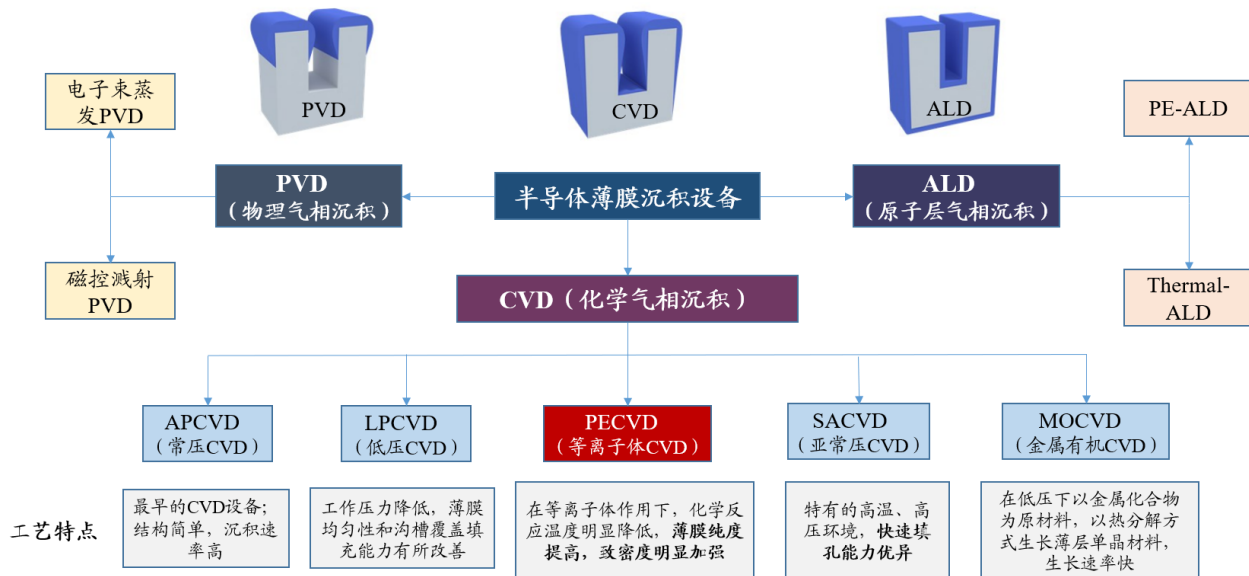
PVD

CVD

ALD

电子束蒸发PVD

PE-ALD

PVD
（物理气相沉积）

半导体薄膜沉积设备

ALD
（原子层气相沉积）

磁控溅射PVD

Thermal-ALD

CVD（化学气相沉积）

APCVD
（常压CVD）

LPCVD
（低压CVD）

PECVD
（等离子体CVD）

SACVD
（亚常压CVD）

MOCVD
（金属有机CVD）

工艺特点

最早的CVD设备；结构简单，沉积速率高

工作压力降低，薄膜均匀性和沟槽覆盖填充能力有所改善

在等离子体作用下，化学反应温度明显降低，薄膜纯度提高，致密度明显加强

特有的高温、高压环境，快速填孔能力优异

在低压下以金属化合物为原材料，以热分解方式生长薄层单晶材料，生长速率快